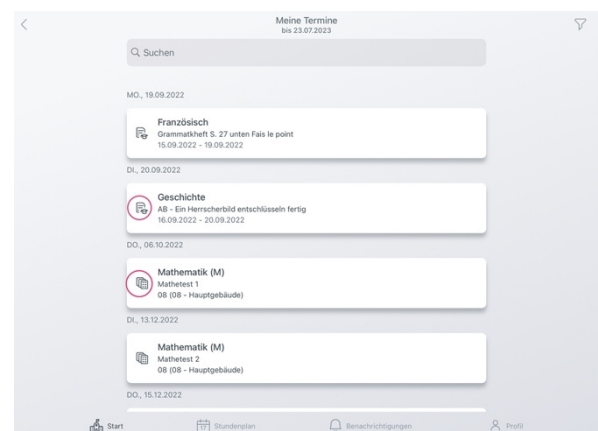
Meine Termine
bis 23.07.2023

Suchen

MO., 19.09.2022

Französisch
Grammatkheft S. 27 unten Fais le point
15.09.2022 - 19.09.2022

DI., 20.09.2022

Geschichte
AB - Ein Herrscherbild entschlüsseln fertig
16.09.2022 - 20.09.2022

DO., 06.10.2022

Mathematik (M)
Mathetest 1
08 (08 - Hauptgebäude)

DI., 13.12.2022

Mathematik (M)
Mathetest 2
08 (08 - Hauptgebäude)

DO., 15.12.2022

Start
Stundenplan
Benachrichtigungen
Profil